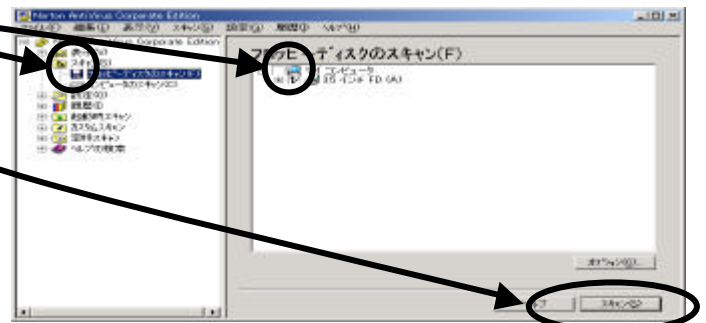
Norton AntiVirus Corporate Edition
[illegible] 編集(E) 表示(V) スキャン(S) 設定(O) 履歴(H) ヘルプ(H)
Norton AntiVirus Corporate Edition
表示(V)
スキャン(S)
フロッピーディスクのスキャン(F)
コンピュータのスキャン(C)
設定(O)
履歴(H)
起動時スキャン
カスタムスキャン
定時スキャン
ヘルプの検索
フロッピーディスクのスキャン(F)
コンピュータ
3.5 インチ FD (A:)
オプション(O)...
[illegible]
スキャン(S)